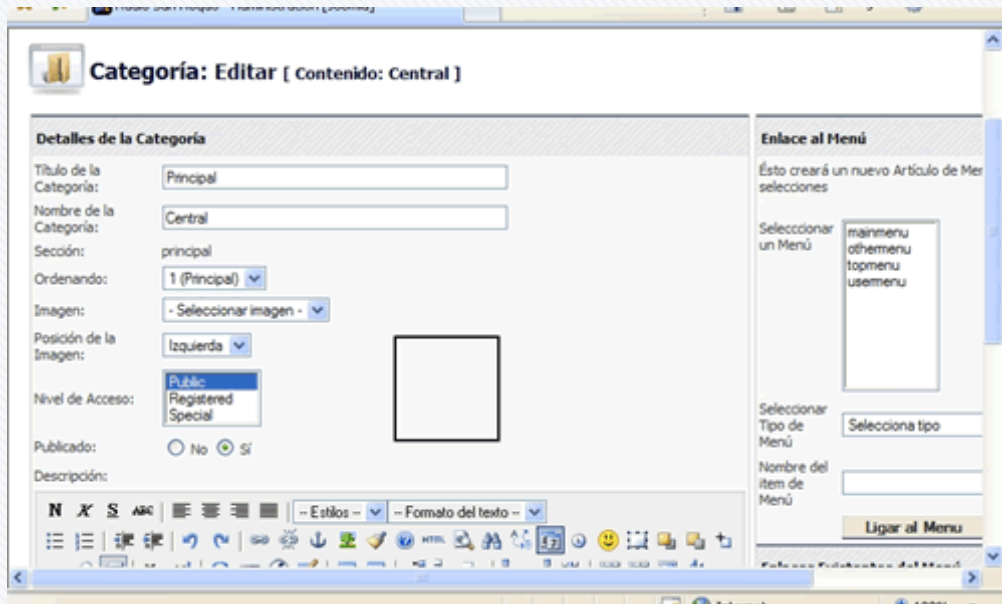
Categoría: Editar [ Contenido: Central ]

Detalles de la Categoría

Título de la Categoría: Principal

Nombre de la Categoría: Central

Sección: principal

Ordenando: 1 (Principal)

Imagen: - Seleccionar imagen -

Posición de la Imagen: Izquierda

Nivel de Acceso: Public Registered Special

Publicado: No Sí

Descripción:

N X S ABC -- Estilos -- -- Formato del texto --

Enlace al Menú

Ésto creará un nuevo Artículo de Me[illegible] selecciones

Seleccionar un Menú mainmenu othermenu topmenu usermenu

Seleccionar Tipo de Menú Selecciona tipo

Nombre del item de Menú

Ligar al Menu